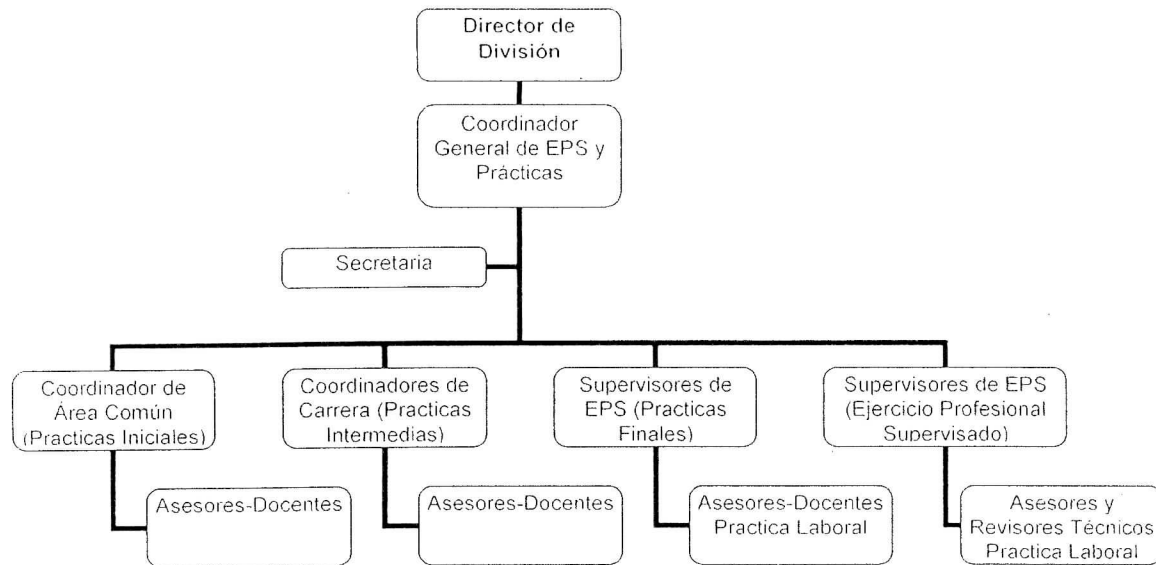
Director de División

Coordinador General de EPS y Prácticas

Secretaria

Coordinador de Área Común (Practicas Iniciales)

Asesores-Docentes

Coordinadores de Carrera (Practicas Intermedias)

Asesores-Docentes

Supervisores de EPS (Practicas Finales)

Asesores-Docentes Practica Laboral

Supervisores de EPS (Ejercicio Profesional Supervisado)

Asesores y Revisores Técnicos Practica Laboral